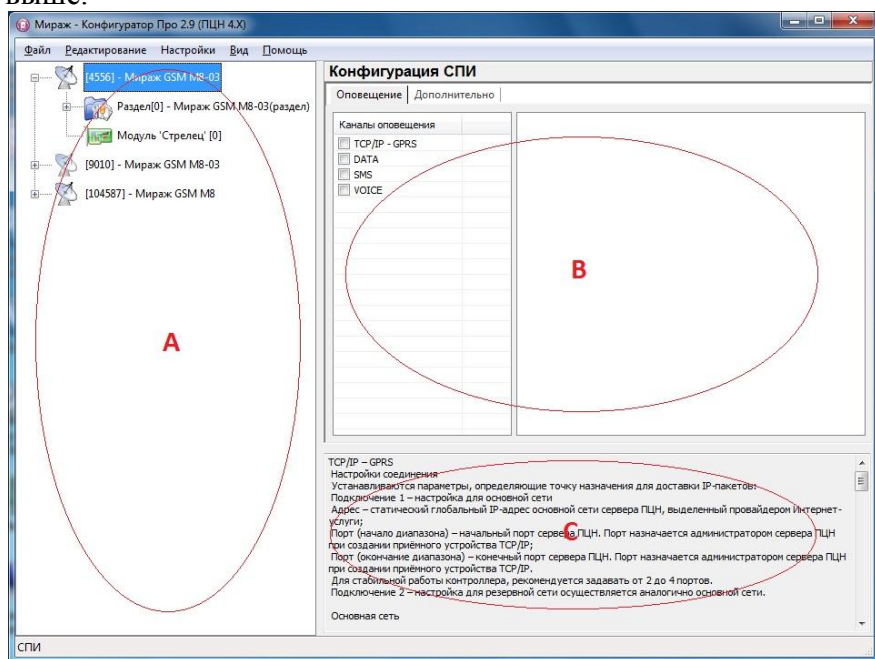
выше:

Мираж - Конфигуратор Про 2.9 (ПЦН 4.X)

Файл Редактирование Настройки Вид Помощь

[4556] - Мираж GSM M8-03
Раздел[0] - Мираж GSM M8-03(раздел)
Модуль 'Стрелец' [0]
[9010] - Мираж GSM M8-03
[104587] - Мираж GSM M8

A

Конфигурация СПИ
Оповещение Дополнительно

Каналы оповещения
TCP/IP - GPRS
DATA
SMS
VOICE

B

TCP/IP – GPRS
Настройки соединения
Устанавливаются параметры, определяющие точку назначения для доставки IP-пакетов:
Подключение 1 – настройка для основной сети
Адрес – статический глобальный IP-адрес основной сети сервера ПЦН, выделенный провайдером Интернет-услуги;
Порт (начало диапазона) – начальный порт сервера ПЦН. Порт назначается администратором сервера ПЦН при создании приёмного устройства TCP/IP;
Порт (окончание диапазона) – конечный порт сервера ПЦН. Порт назначается администратором сервера ПЦН при создании приёмного устройства TCP/IP.
Для стабильной работы контроллера, рекомендуется задавать от 2 до 4 портов.
Подключение 2 – настройка для резервной сети осуществляется аналогично основной сети.

Основная сеть

C

СПИ